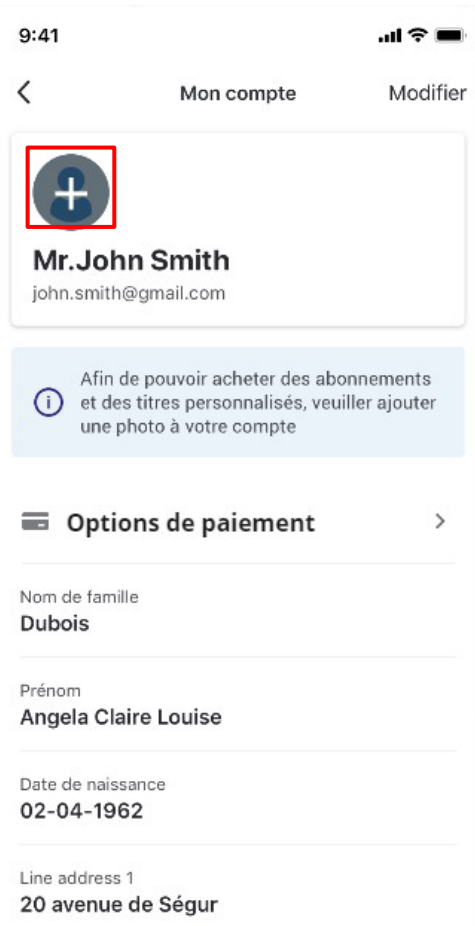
9:41

Mon compte

Modifier

Mr.John Smith

john.smith@gmail.com

Afin de pouvoir acheter des abonnements et des titres personnalisés, veuiller ajouter une photo à votre compte

Options de paiement

Nom de famille

Dubois

Prénom

Angela Claire Louise

Date de naissance

02-04-1962

Line address 1

20 avenue de Ségur